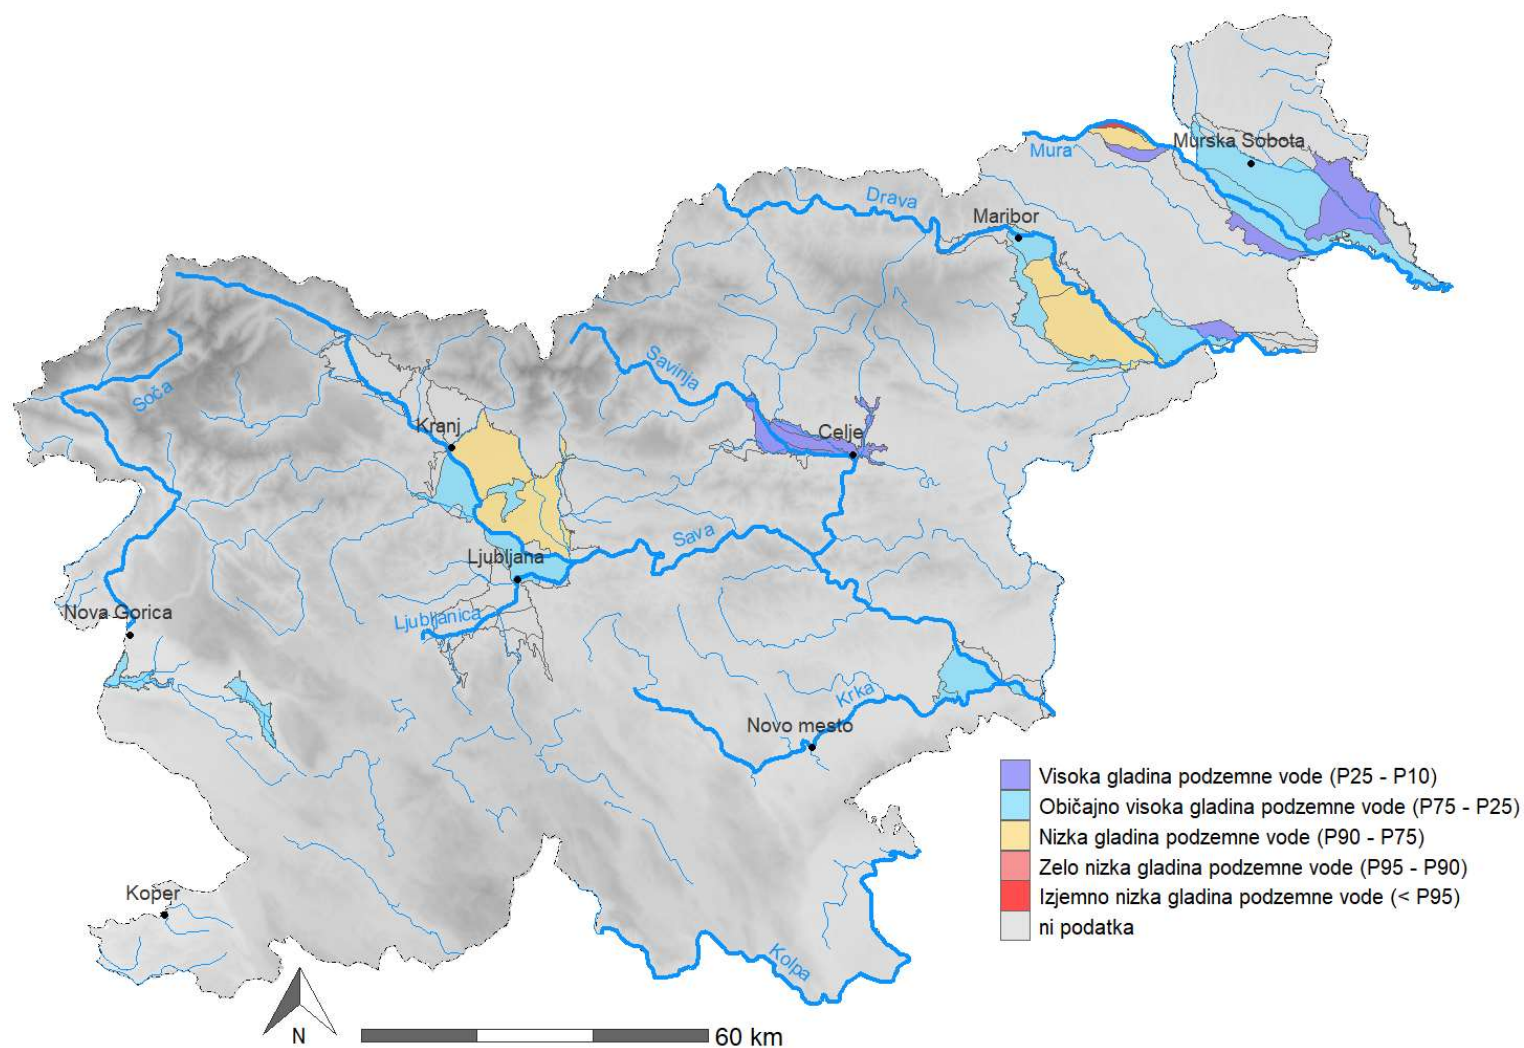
Mura
Murska Sobota
Drava
Maribor
Savinja
Soča
Kranj
Celje
Sava
Ljubljana
Nova Gorica
Ljubljanica
Krka
Novo mesto
Koper
Kolpa

Visoka gladina podzemne vode (P25 - P10)
Običajno visoka gladina podzemne vode (P75 - P25)
Nizka gladina podzemne vode (P90 - P75)
Zelo nizka gladina podzemne vode (P95 - P90)
Izjemno nizka gladina podzemne vode (< P95)
ni podatka

N
60 km